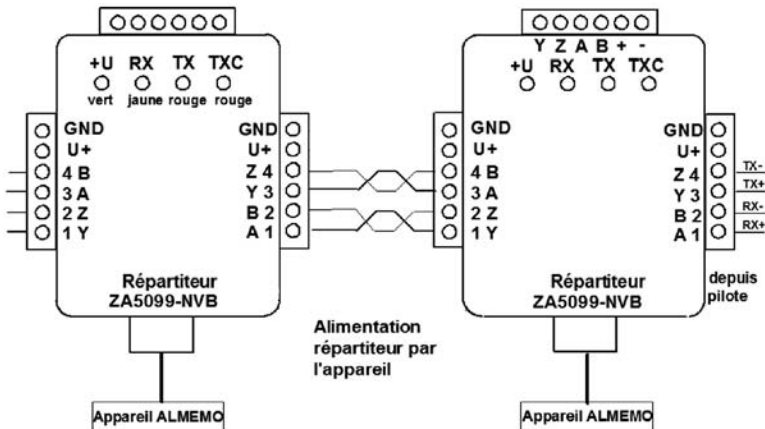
+U RX TX TXC
vert jaune rouge rouge

GND
U+
4 B
3 A
2 Z
1 Y

GND
U+
Z 4
Y 3
B 2
A 1

Répartiteur
ZA5099-NVB

Appareil ALMEMO

Y Z A B + -
+U RX TX TXC

GND
U+
4 B
3 A
2 Z
1 Y

GND
U+
Z 4
Y 3
B 2
A 1

TX-
TX+
RX-
RX+

Répartiteur
ZA5099-NVB

depuis pilote

Alimentation répartiteur par l'appareil

Appareil ALMEMO